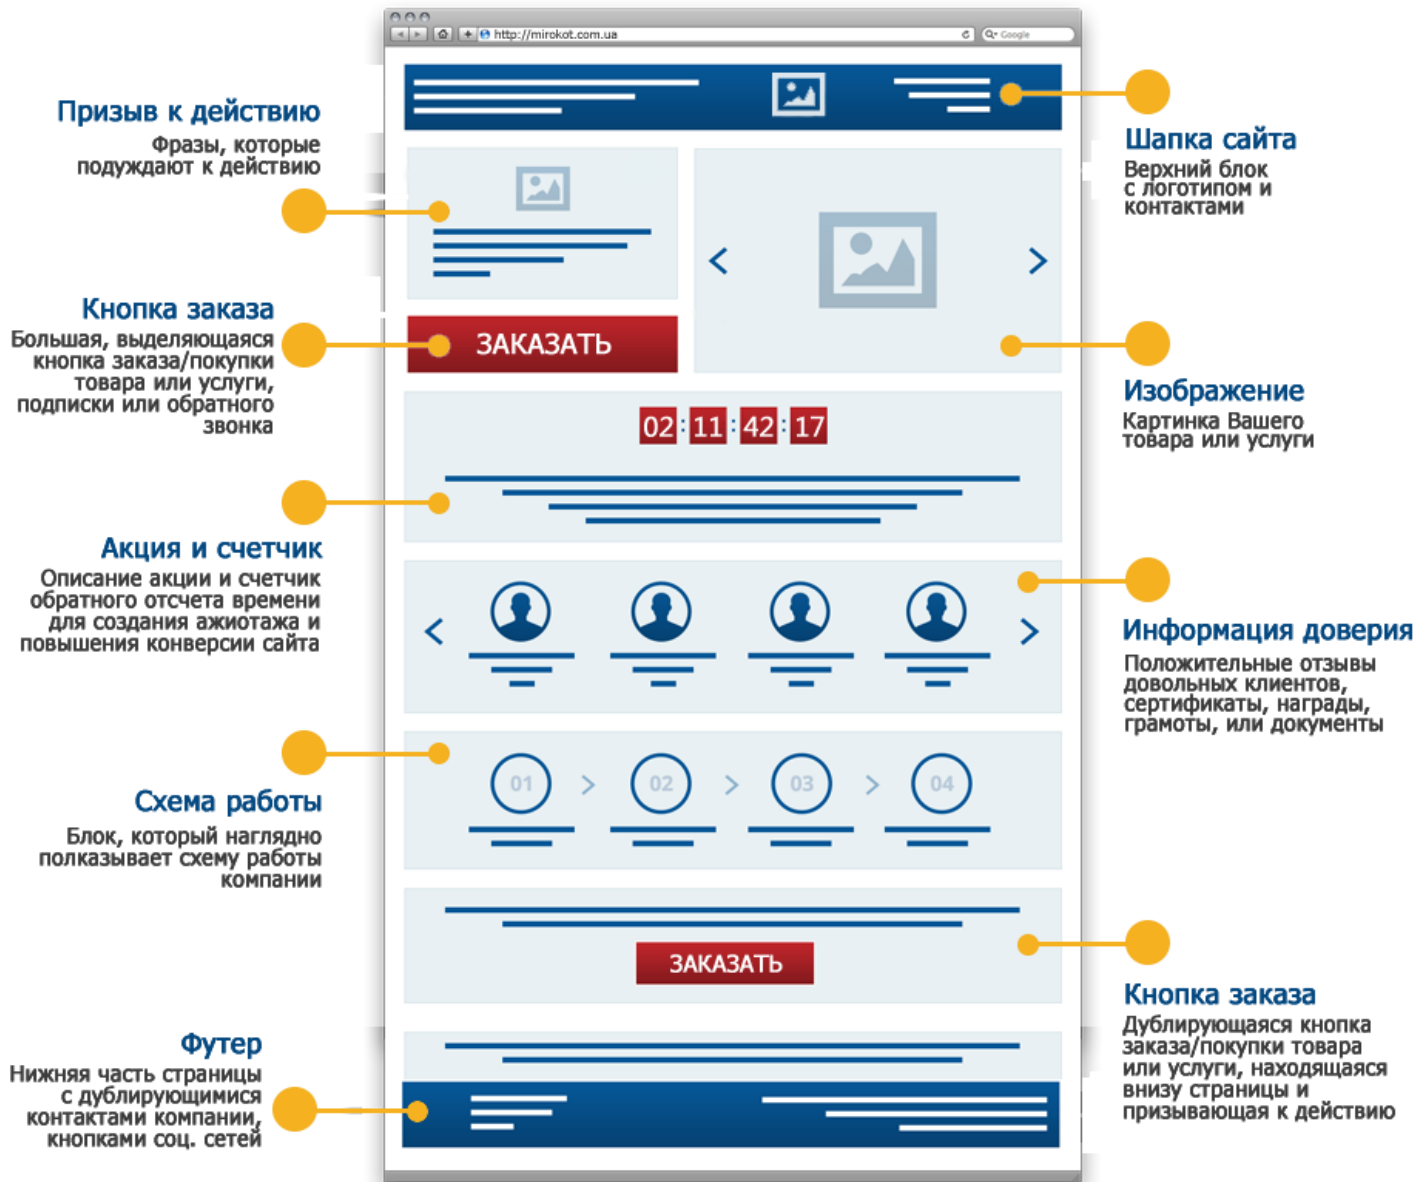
http://mirokot.com.ua

Google

Призыв к действию
Фразы, которые подуждают к действию

Кнопка заказа
Большая, выделяющаяся кнопка заказа/покупки товара или услуги, подписки или обратного звонка

Акция и счетчик
Описание акции и счетчик обратного отсчета времени для создания ажиотажа и повышения конверсии сайта

Схема работы
Блок, который наглядно полказывает схему работы компании

Футер
Нижняя часть страницы с дублирующимися контактами компании, кнопками соц. сетей

ЗАКАЗАТЬ

02 : 11 : 42 : 17

01 02 03 04

ЗАКАЗАТЬ

Шапка сайта
Верхний блок с логотипом и контактами

Изображение
Картинка Вашего товара или услуги

Информация доверия
Положительные отзывы довольных клиентов, сертификаты, награды, грамоты, или документы

Кнопка заказа
Дублирующаяся кнопка заказа/покупки товара или услуги, находящаяся внизу страницы и призывающая к действию